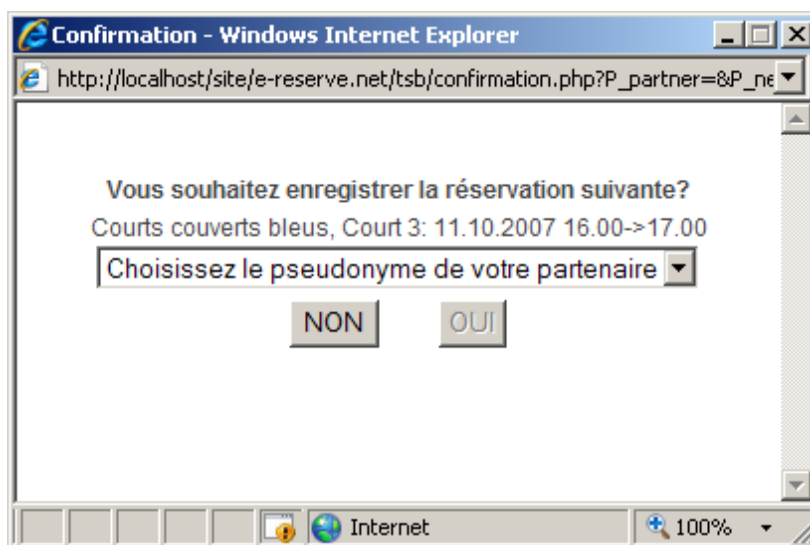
Confirmation - Windows Internet Explorer

http://localhost/site/e-reserve.net/tsb/confirmation.php?P_partner=&P_ne

Vous souhaitez enregistrer la réservation suivante?

Courts couverts bleus, Court 3: 11.10.2007 16.00->17.00

Choisissez le pseudonyme de votre partenaire

NON

OUI

Internet

100%